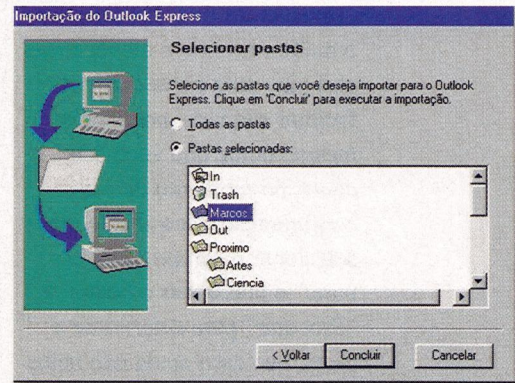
Importação do Outlook Express

Selecionar pastas

Selecione as pastas que você deseja importar para o Outlook Express. Clique em 'Concluir' para executar a importação.

Todas as pastas

Pastas selecionadas:

In
Trash
Marcos
Out
Proximo
Artes
Ciencia

< Voltar
Concluir
Cancelar